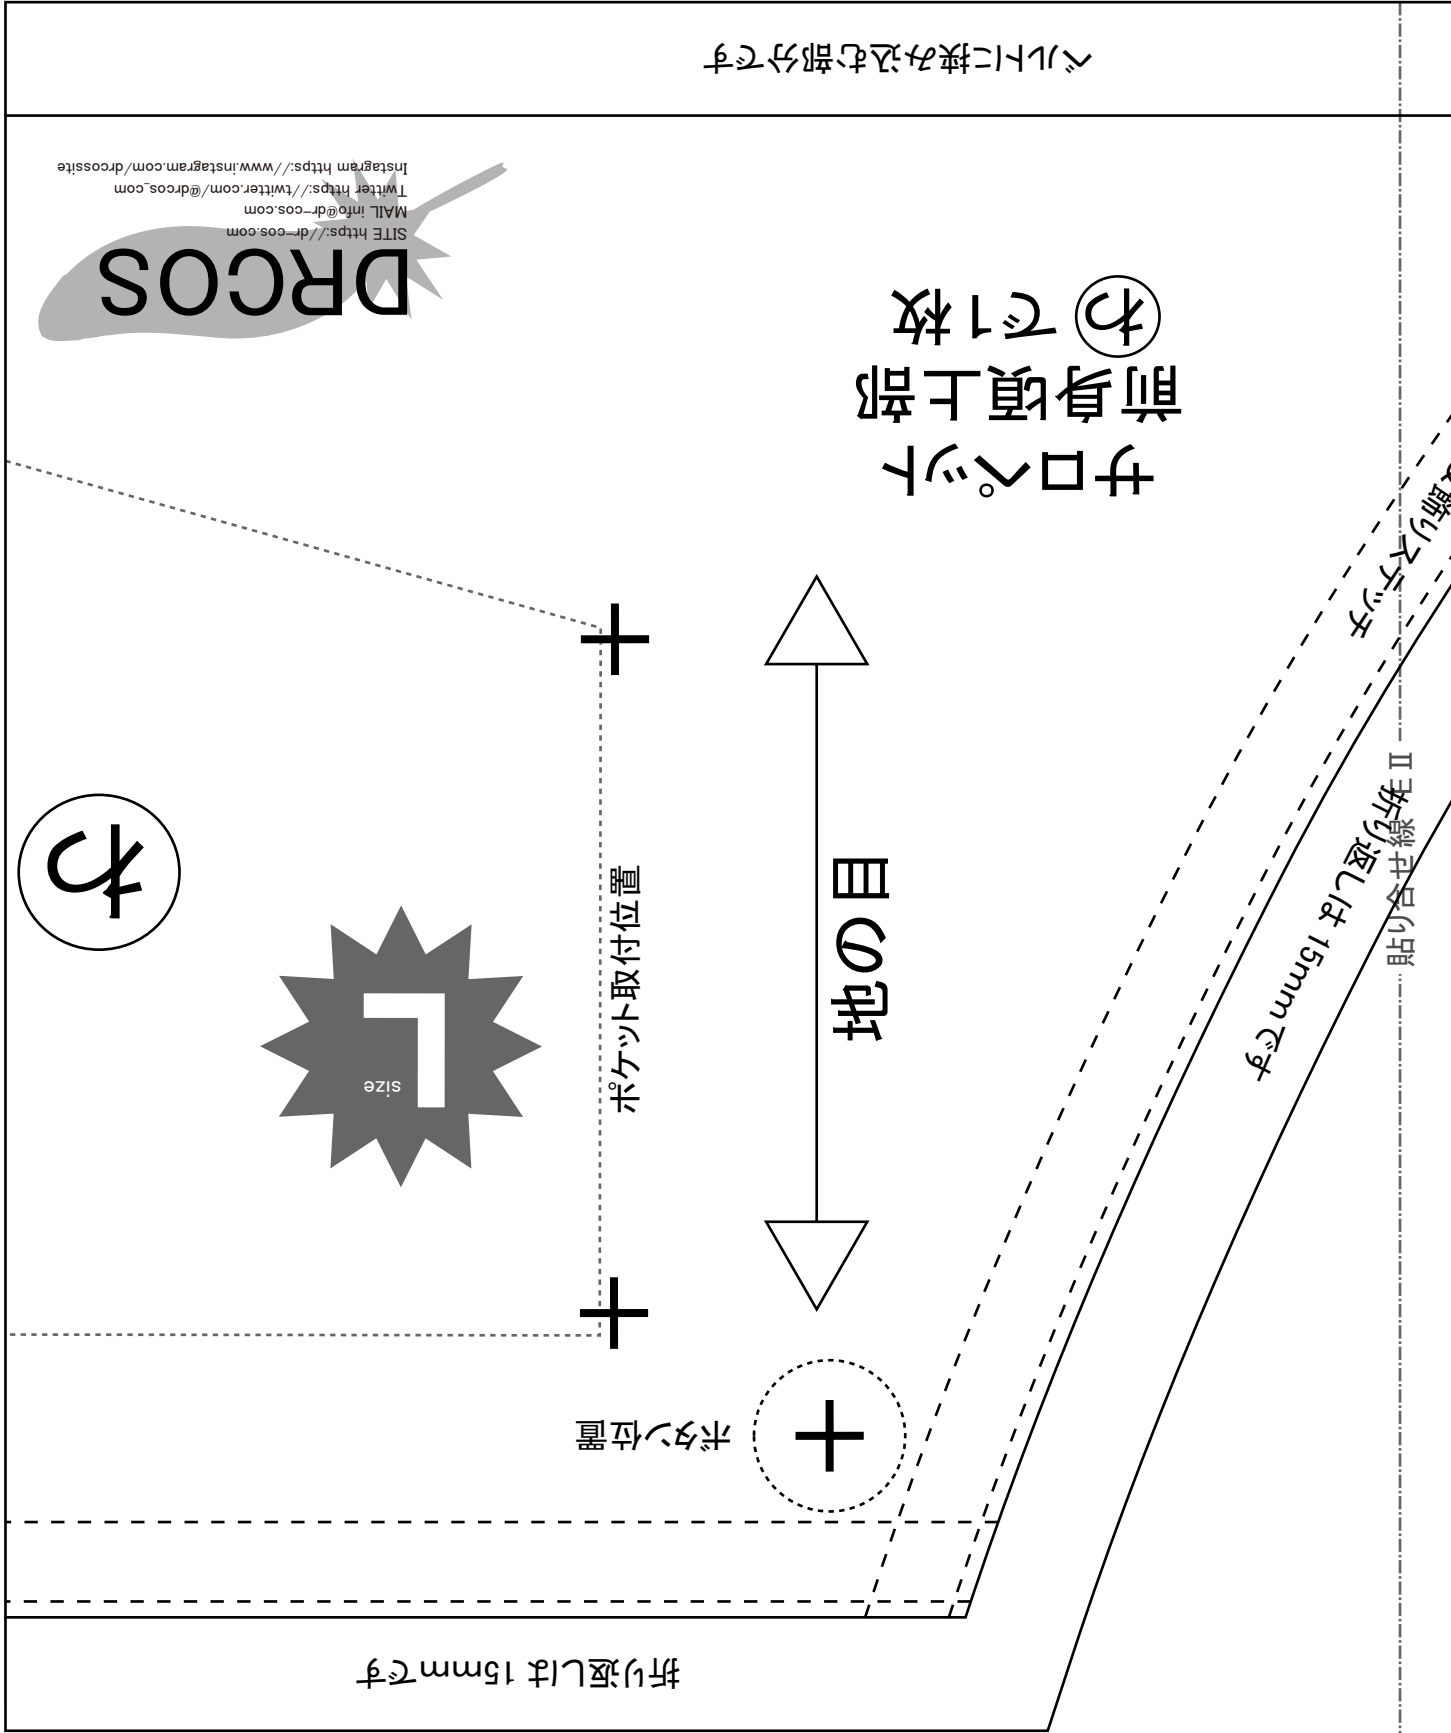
ベルトに挟み込む部分です

DRCOS
SITE https://dr-cos.com
MAIL info@dr-cos.com
Twitter https://twitter.com/@drcos_com
Instagram https://www.instagram.com/drcossite

サロペット
前身頃上部
わで1枚

飾りステッチ

折り返しは15mmです

貼り合せ線 II

地の目

ポケット取付位置

わ

L size

ボタン位置

折り返しは15mmです